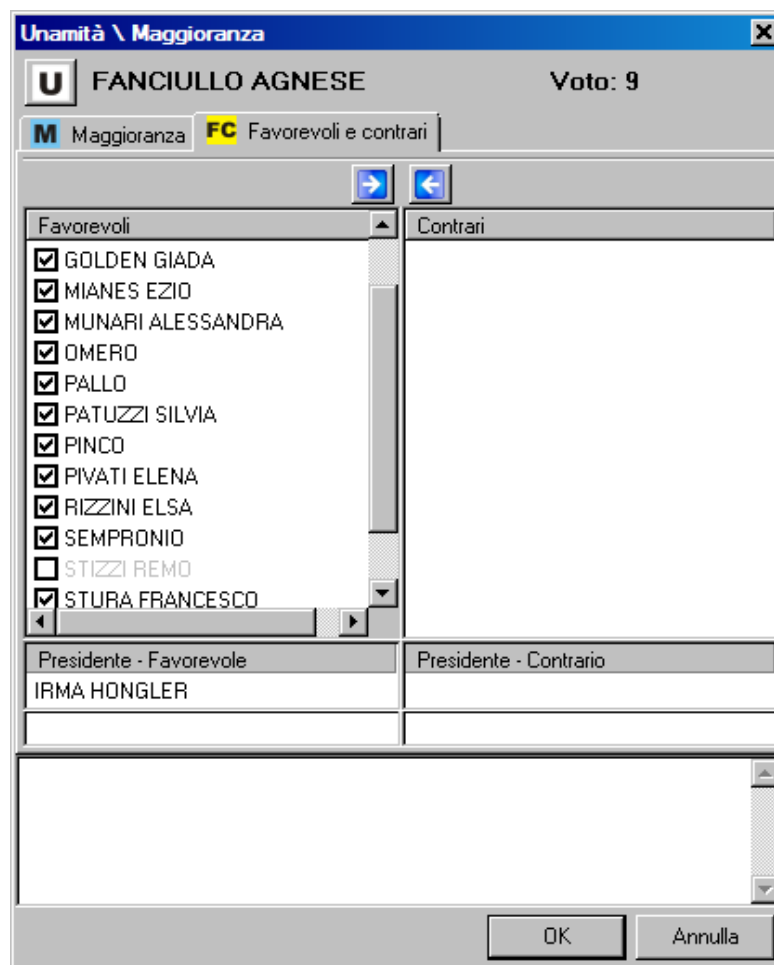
Unamità \ Maggioranza

U FANCIULLO AGNESE Voto: 9

M Maggioranza FC Favorevoli e contrari

| Favorevoli | Contrari |
|---|---|
| ☑ GOLDEN GIADA | |
| ☑ MIANES EZIO | |
| ☑ MUNARI ALESSANDRA | |
| ☑ OMERO | |
| ☑ PALLO | |
| ☑ PATUZZI SILVIA | |
| ☑ PINCO | |
| ☑ PIVATI ELENA | |
| ☑ RIZZINI ELSA | |
| ☑ SEMPRONIO | |
| ☐ STIZZI REMO | |
| ☑ STURA FRANCESCO | |

| Presidente - Favorevole | Presidente - Contrario |
|---|---|
| IRMA HONGLER | |

OK Annulla